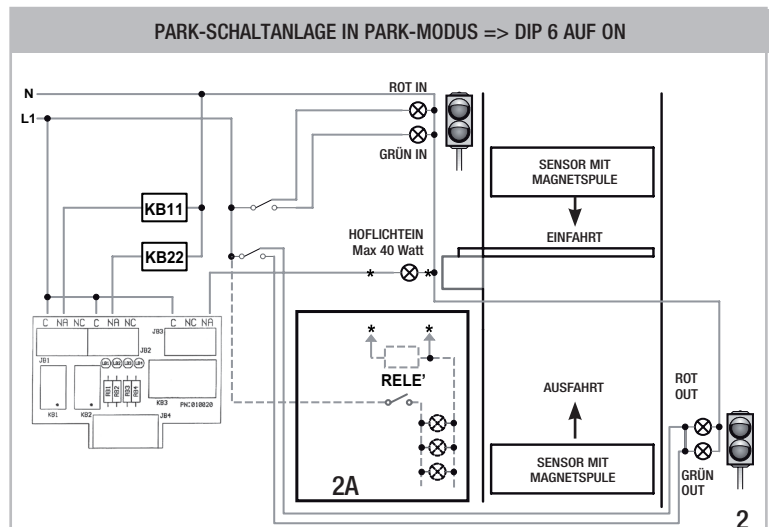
PARK-SCHALTANLAGE IN PARK-MODUS => DIP 6 AUF ON

N
L1
ROT IN
GRÜN IN
SENSOR MIT MAGNETSPULE
KB11
KB22
HOFLICHTEIN
Max 40 Watt
EINFAHRT
*
*
C NA NC C NA NC C NC NA
JB3
JB2
JB1
KB1
KB2
KB3
JB4
PNC010020
*
*
RELE'
AUSFAHRT
ROT OUT
GRÜN OUT
SENSOR MIT MAGNETSPULE
2A
2